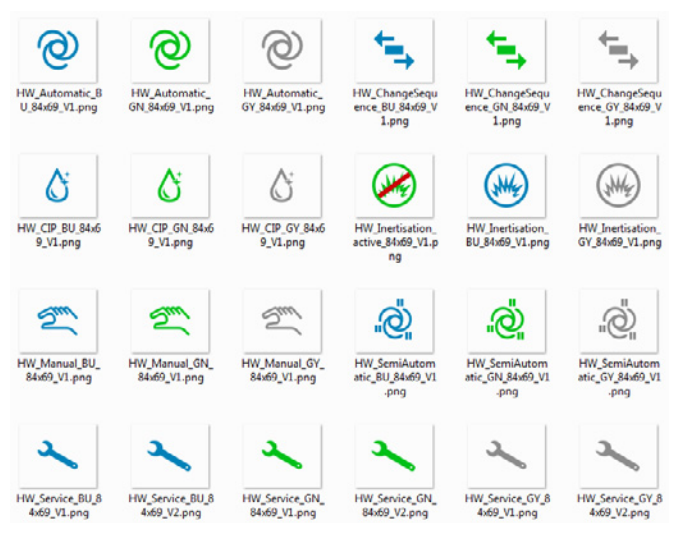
HW_Automatic_BU_84x69_V1.png

HW_Automatic_GN_84x69_V1.png

HW_Automatic_GY_84x69_V1.png

HW_ChangeSequence_BU_84x69_V1.png

HW_ChangeSequence_GN_84x69_V1.png

HW_ChangeSequence_GY_84x69_V1.png

HW_CIP_BU_84x69_V1.png

HW_CIP_GN_84x69_V1.png

HW_CIP_GY_84x69_V1.png

HW_Inertisation_active_84x69_V1.png

HW_Inertisation_BU_84x69_V1.png

HW_Inertisation_GY_84x69_V1.png

HW_Manual_BU_84x69_V1.png

HW_Manual_GN_84x69_V1.png

HW_Manual_GY_84x69_V1.png

HW_SemiAutomatic_BU_84x69_V1.png

HW_SemiAutomatic_GN_84x69_V1.png

HW_SemiAutomatic_GY_84x69_V1.png

HW_Service_BU_84x69_V1.png

HW_Service_BU_84x69_V2.png

HW_Service_GN_84x69_V1.png

HW_Service_GN_84x69_V2.png

HW_Service_GY_84x69_V1.png

HW_Service_GY_84x69_V2.png